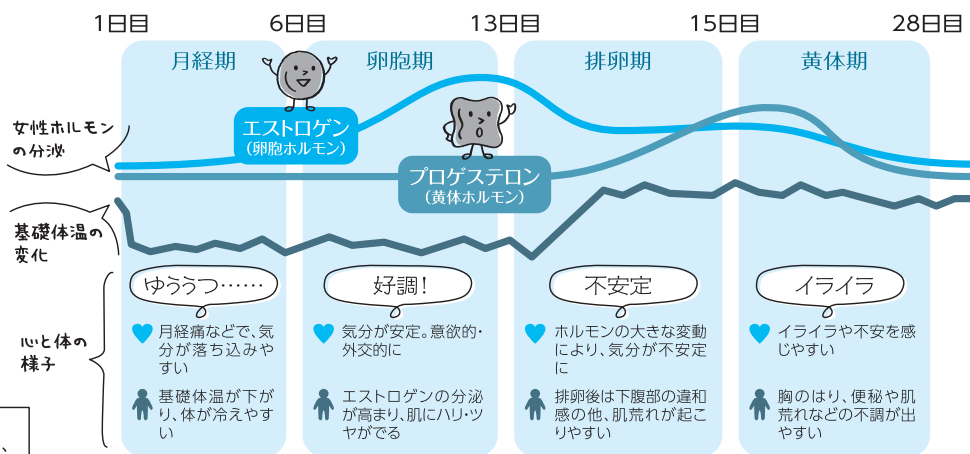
1日目 6日目 13日目 15日目 28日目

月経期 卵胞期 排卵期 黄体期

女性ホルモンの分泌

エストロゲン
(卵胞ホルモン)

プロゲステロン
(黄体ホルモン)

基礎体温の変化

心と体の様子

ゆううつ……

月経痛などで、気分が落ち込みやすい

基礎体温が下がり、体が冷えやすい

好調!

気分が安定。意欲的・外交的に

エストロゲンの分泌が高まり、肌にハリ・ツヤがでる

不安定

ホルモンの大きな変動により、気分が不安定に

排卵後は下腹部の違和感の他、肌荒れが起こりやすい

イライラ

イライラや不安を感じやすい

胸のはり、便秘や肌荒れなどの不調が出やすい